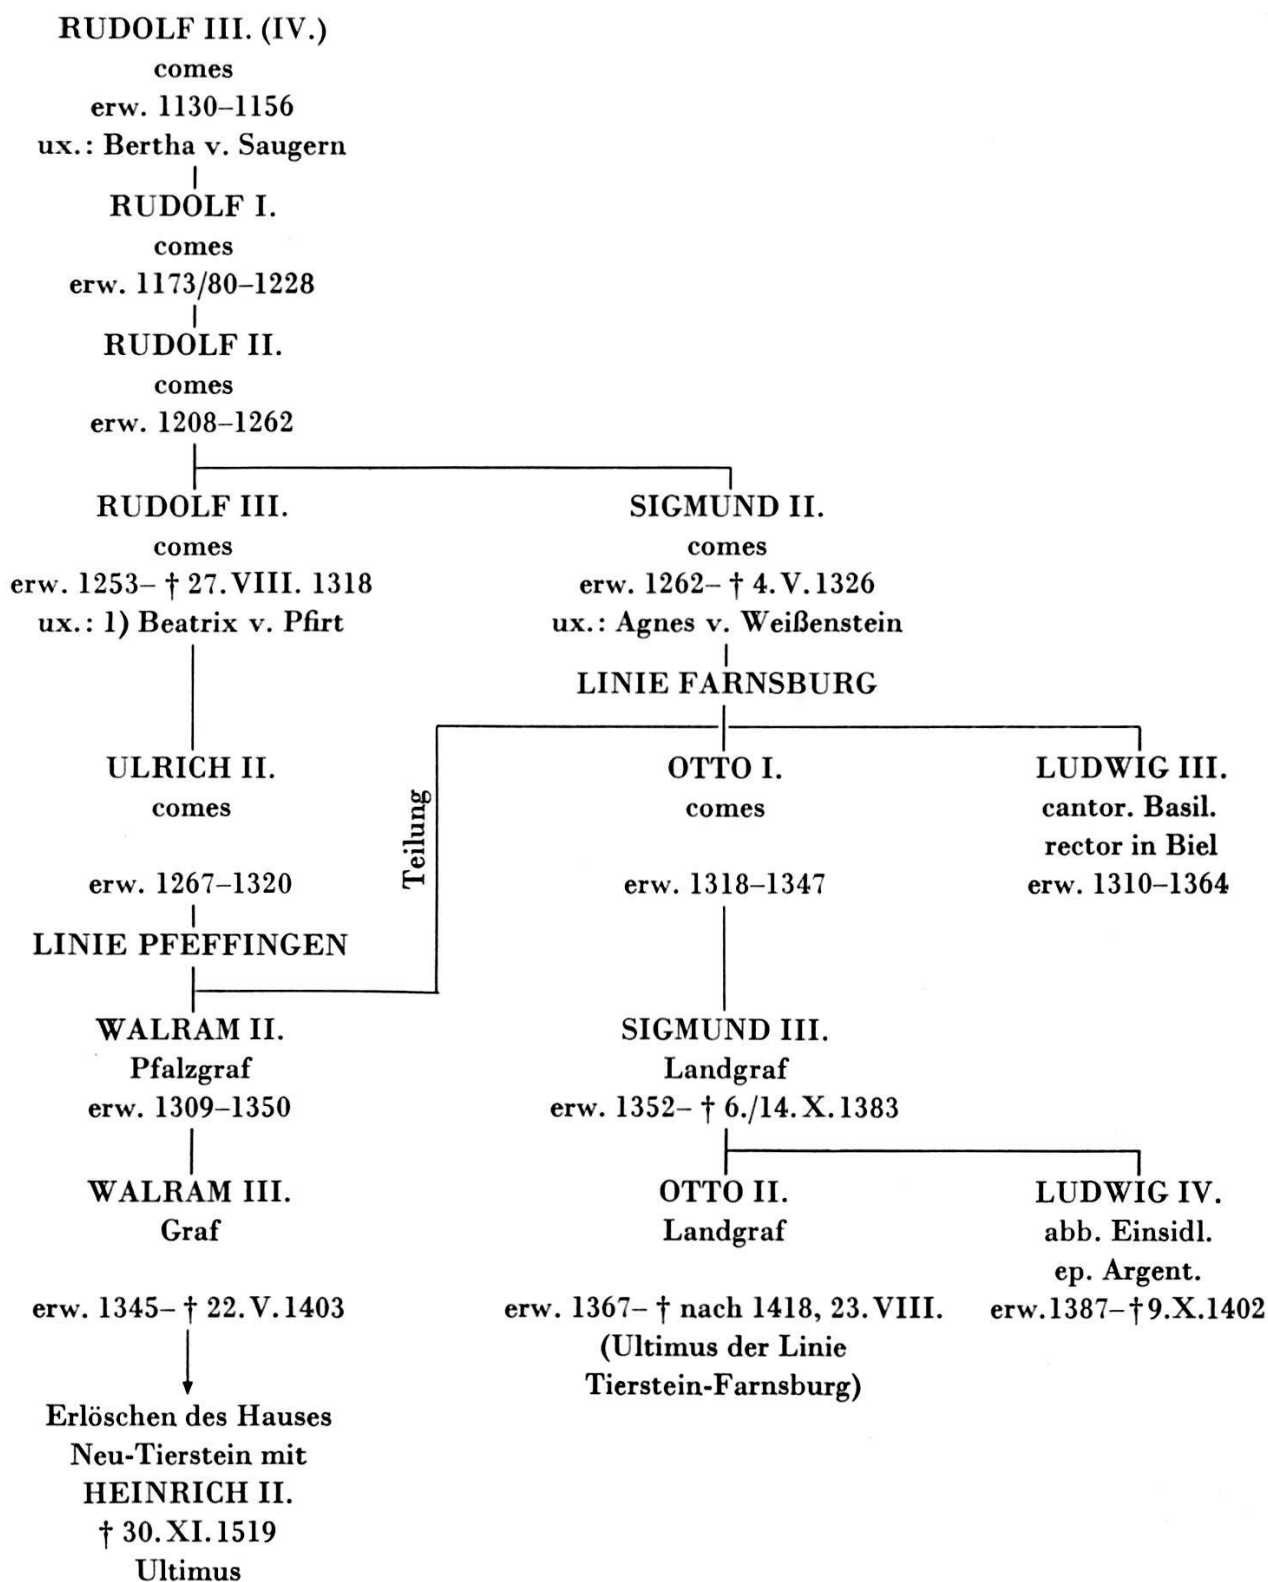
RUDOLF III. (IV.)
comes
erw. 1130–1156
ux.: Bertha v. Saugern

RUDOLF I.
comes
erw. 1173/80–1228

RUDOLF II.
comes
erw. 1208–1262

RUDOLF III.
comes
erw. 1253– † 27. VIII. 1318
ux.: 1) Beatrix v. Pfirt

SIGMUND II.
comes
erw. 1262– † 4. V. 1326
ux.: Agnes v. Weißenstein

LINIE FARNSBURG

Teilung

ULRICH II.
comes
erw. 1267–1320

LINIE PFEFFINGEN

OTTO I.
comes
erw. 1318–1347

LUDWIG III.
cantor. Basil.
rector in Biel
erw. 1310–1364

WALRAM II.
Pfalzgraf
erw. 1309–1350

SIGMUND III.
Landgraf
erw. 1352– † 6./14. X. 1383

WALRAM III.
Graf
erw. 1345– † 22. V. 1403

OTTO II.
Landgraf
erw. 1367– † nach 1418, 23. VIII.
(Ultimus der Linie Tierstein-Farnsburg)

LUDWIG IV.
abb. Einsidl.
ep. Argent.
erw. 1387– † 9. X. 1402

Erlöschen des Hauses Neu-Tierstein mit HEINRICH II.
† 30. XI. 1519
Ultimus